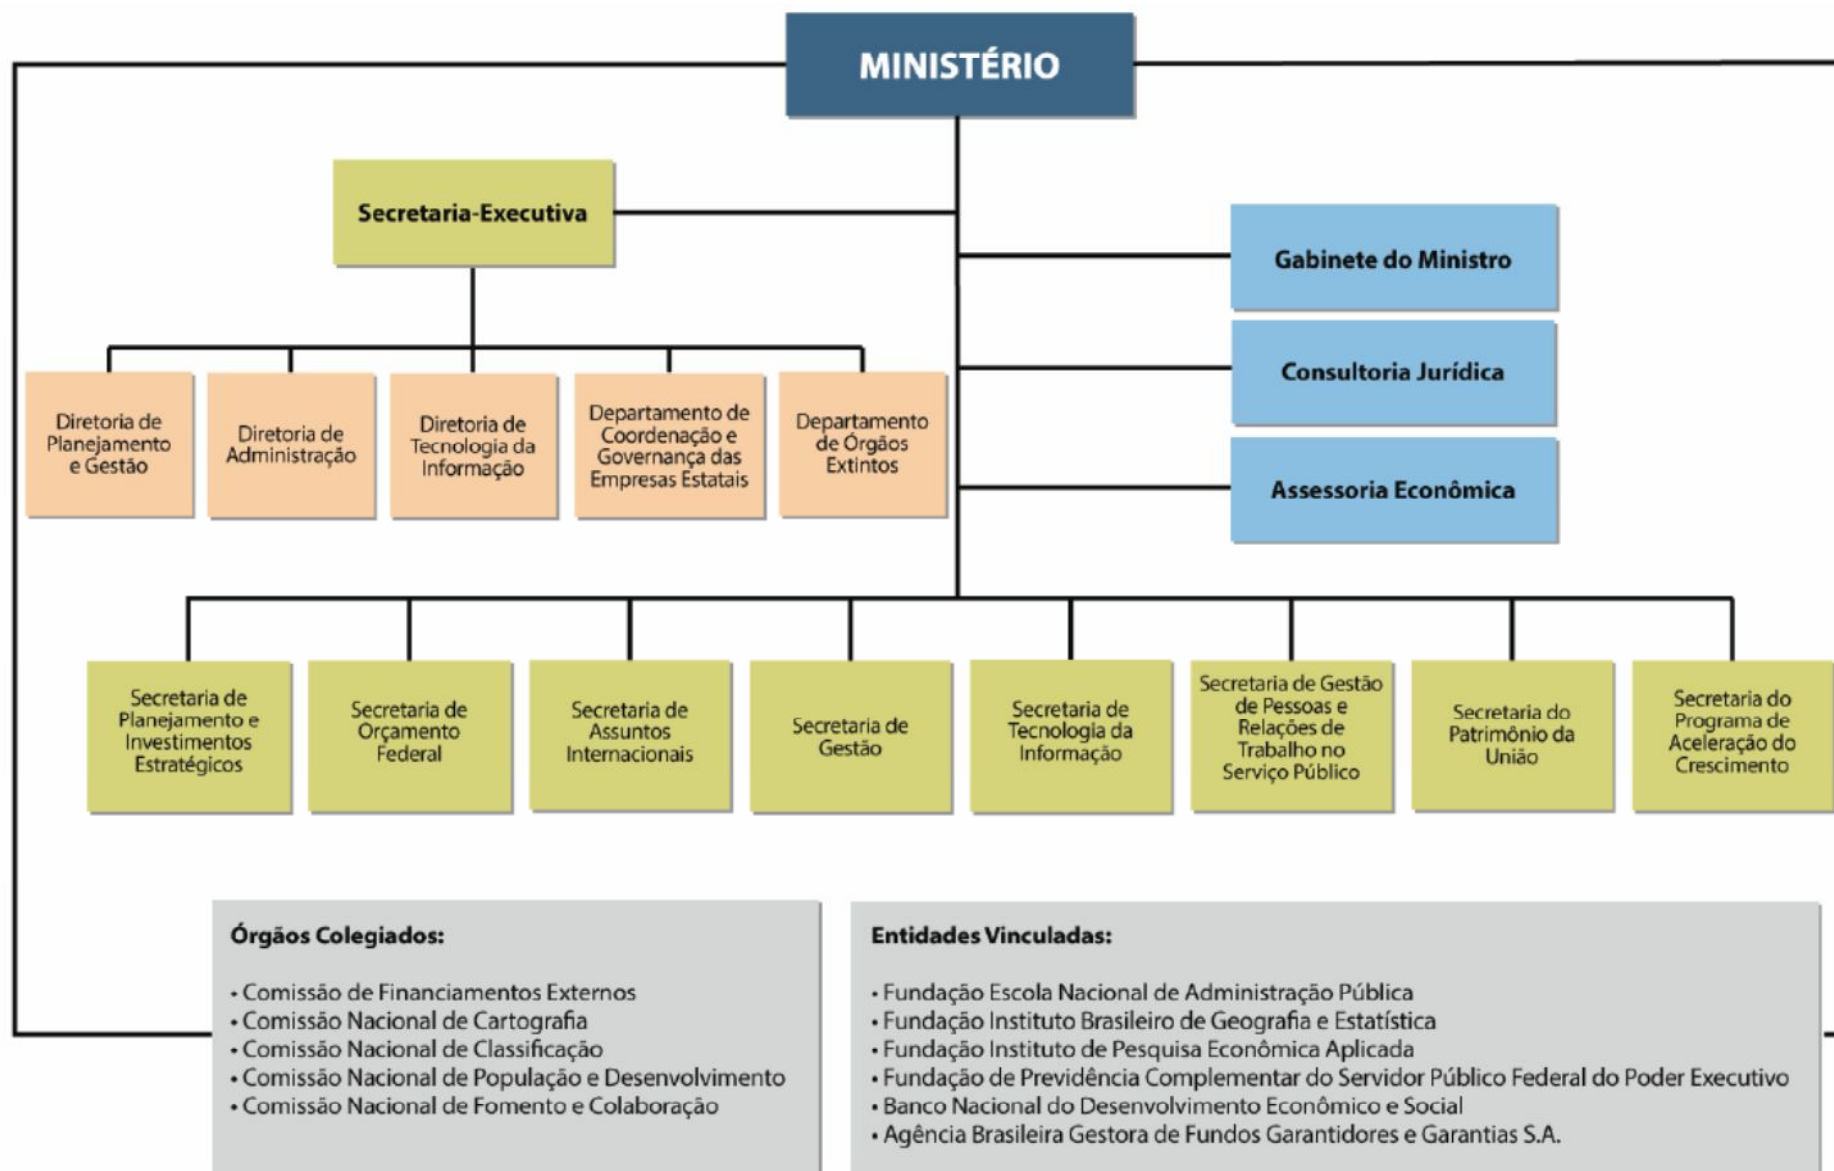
MINISTÉRIO

Secretaria-Executiva

Gabinete do Ministro

Consultoria Jurídica

Assessoria Econômica

Diretoria de Planejamento e Gestão

Diretoria de Administração

Diretoria de Tecnologia da Informação

Departamento de Coordenação e Governança das Empresas Estatais

Departamento de Órgãos Extintos

Secretaria de Planejamento e Investimentos Estratégicos

Secretaria de Orçamento Federal

Secretaria de Assuntos Internacionais

Secretaria de Gestão

Secretaria de Tecnologia da Informação

Secretaria de Gestão de Pessoas e Relações de Trabalho no Serviço Público

Secretaria do Patrimônio da União

Secretaria do Programa de Aceleração do Crescimento

Órgãos Colegiados:

• Comissão de Financiamentos Externos
• Comissão Nacional de Cartografia
• Comissão Nacional de Classificação
• Comissão Nacional de População e Desenvolvimento
• Comissão Nacional de Fomento e Colaboração

Entidades Vinculadas:

• Fundação Escola Nacional de Administração Pública
• Fundação Instituto Brasileiro de Geografia e Estatística
• Fundação Instituto de Pesquisa Econômica Aplicada
• Fundação de Previdência Complementar do Servidor Público Federal do Poder Executivo
• Banco Nacional do Desenvolvimento Econômico e Social
• Agência Brasileira Gestora de Fundos Garantidores e Garantias S.A.